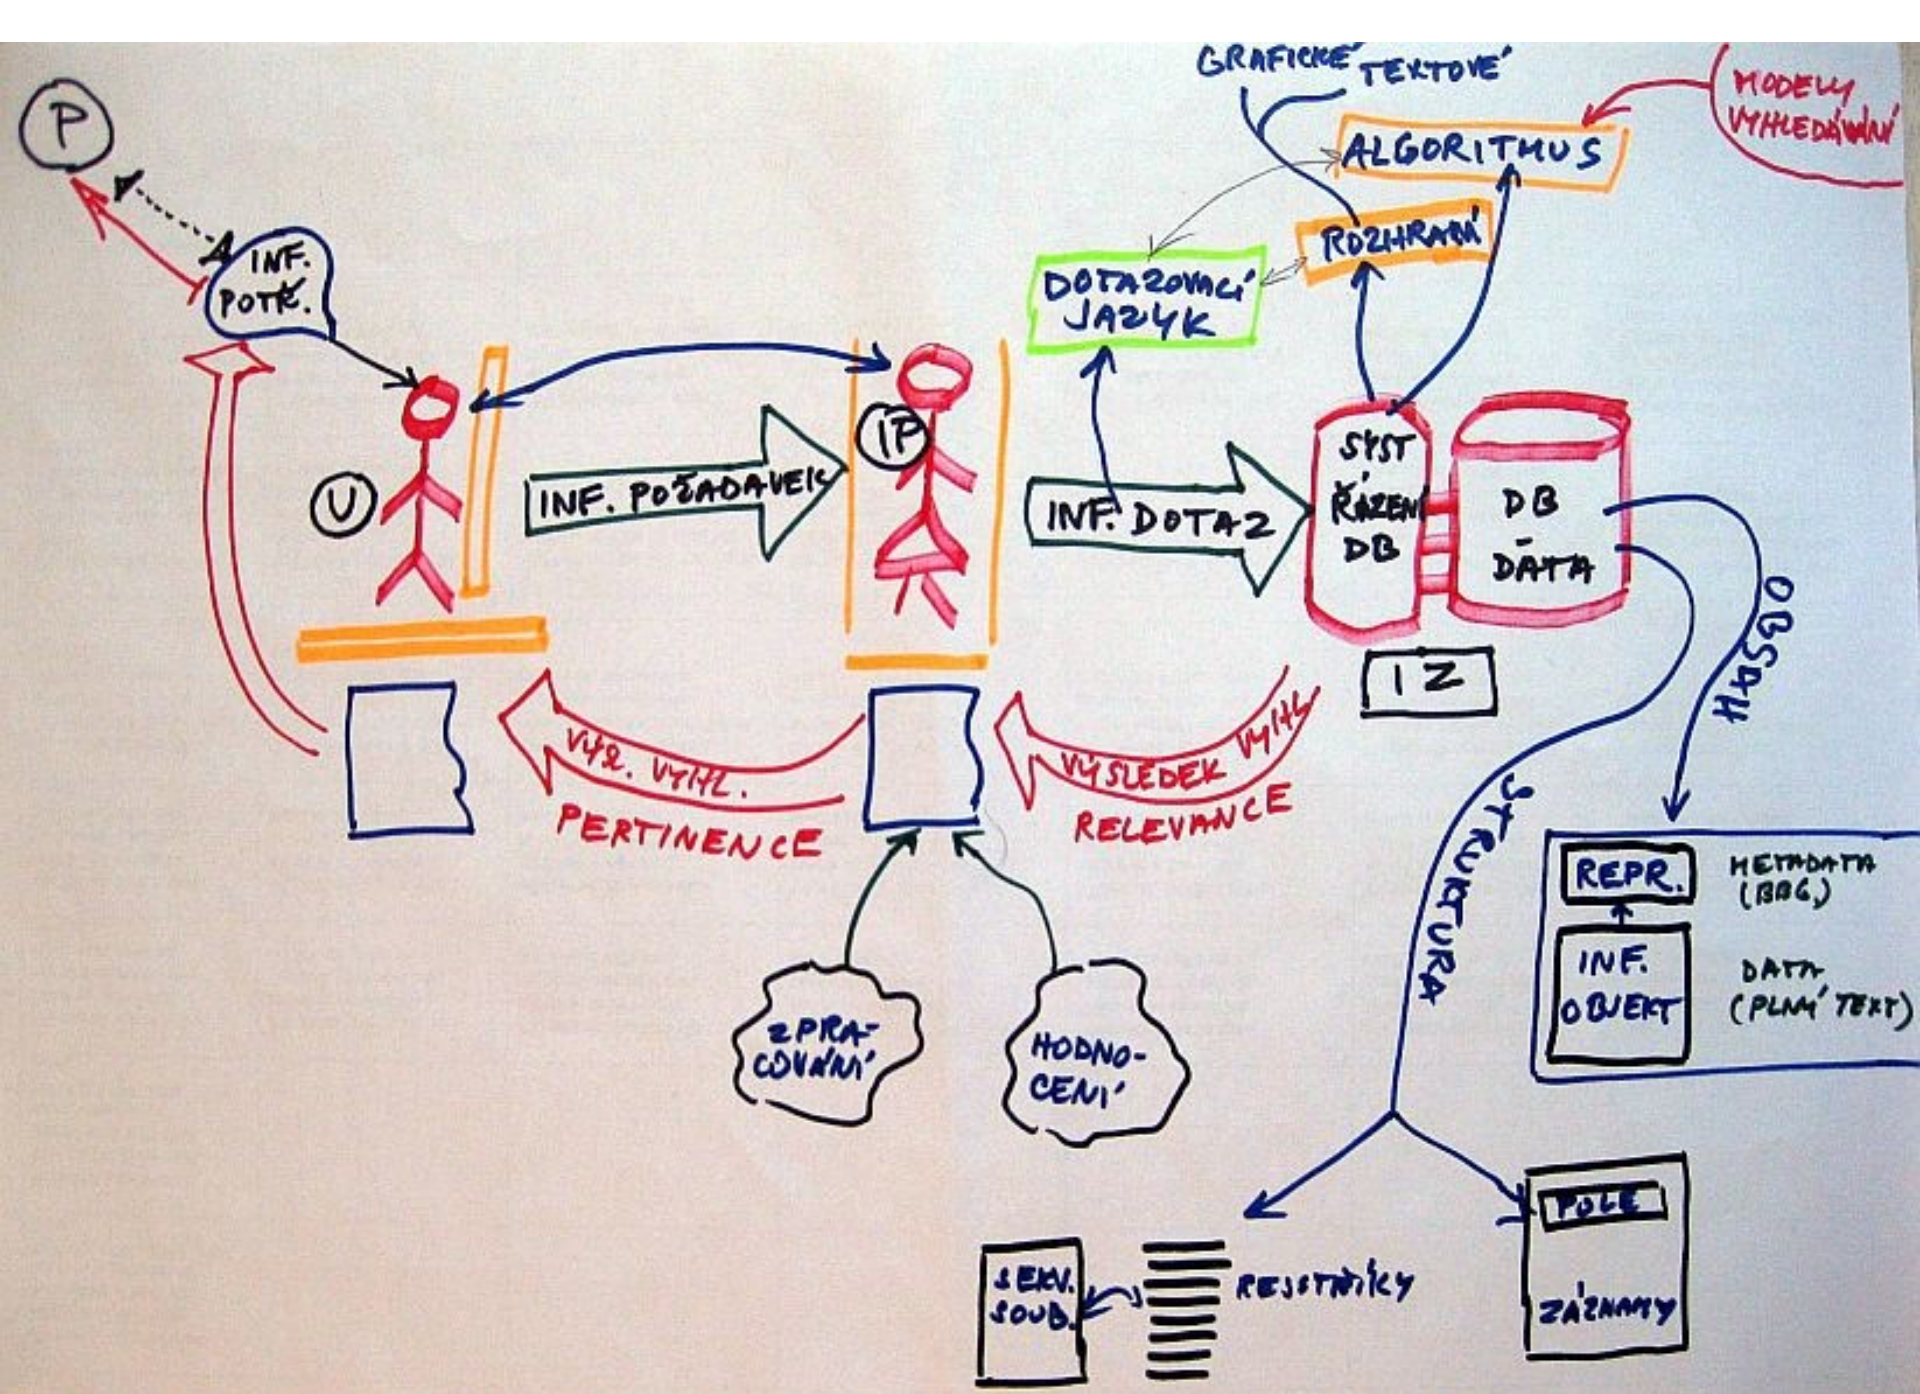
GRAFICKÉ TEXTOVÉ

MODELY VYHLEDÁVÁNÍ

ALGORITMUS

ROZHRANÍ

DOTAZOVACÍ JAZYK

P

INF. POTŘ.

U

INF. POŽADAVEK

IP

INF. DOTAZ

SYST. ŘÍZENÍ DB

DB - DATA

IZ

OBSAH

VÝS. VYHL.

PERTINENCE

VÝSLEDEK VYHL.

RELEVANCE

STRUKTURA

REPR.

METADATA (BBG.)

INF. OBJEKT

DATA (PLNÝ TEXT)

ZPRACOVÁNÍ

HODNOCENÍ

SEKV. SOUB.

REJSTŘÍKY

POLE

ZÁZNAMY